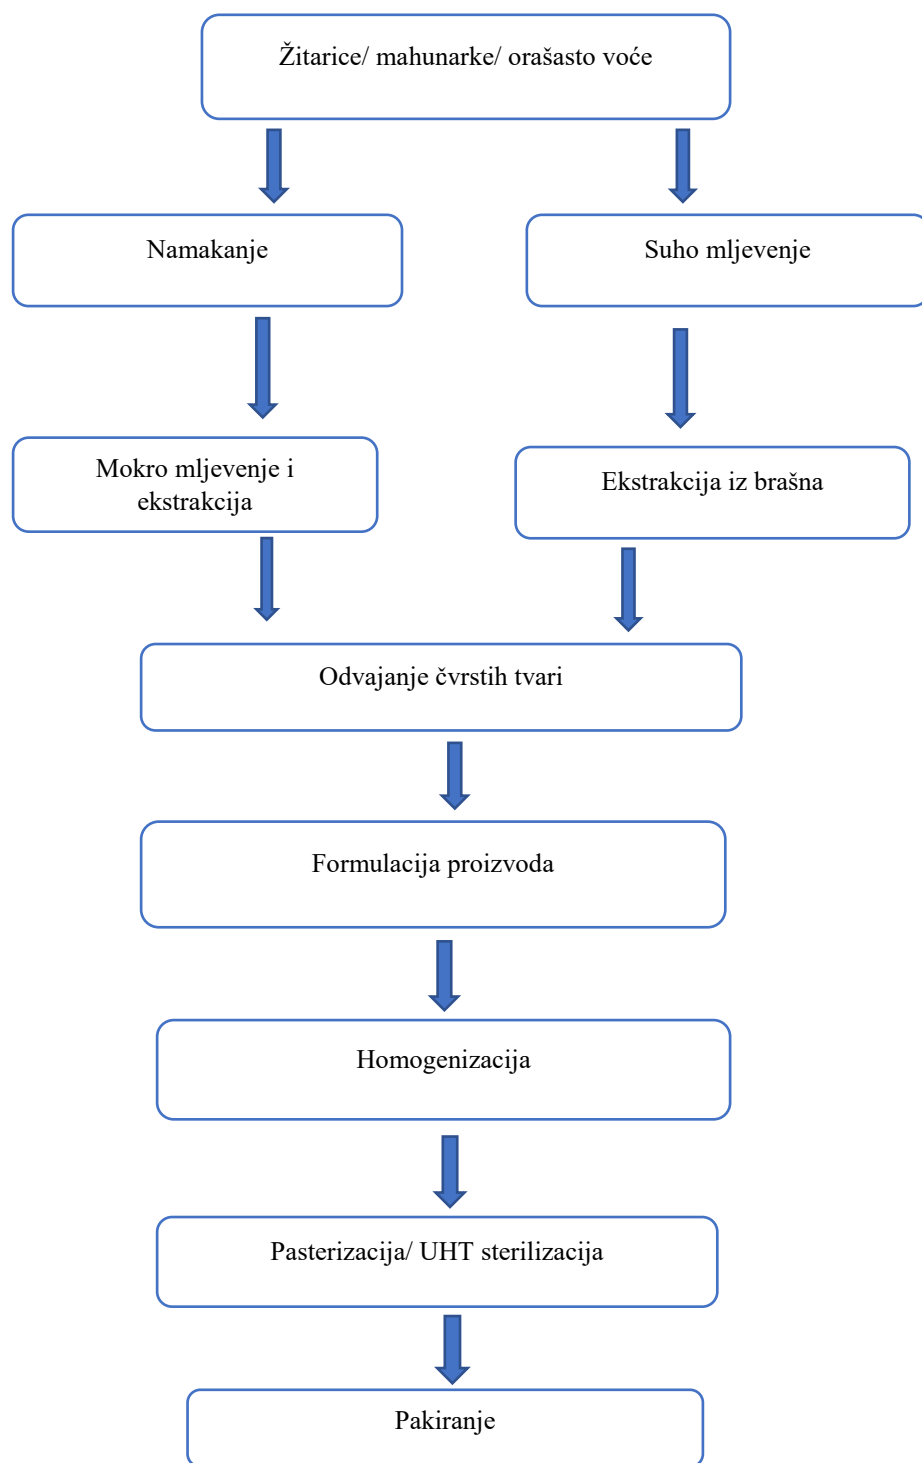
Žitarice/ mahunarke/ orašasto voće

Namakanje

Suho mljevenje

Mokro mljevenje i ekstrakcija

Ekstrakcija iz brašna

Odvajanje čvrstih tvari

Formulacija proizvoda

Homogenizacija

Pasterizacija/ UHT sterilizacija

Pakiranje